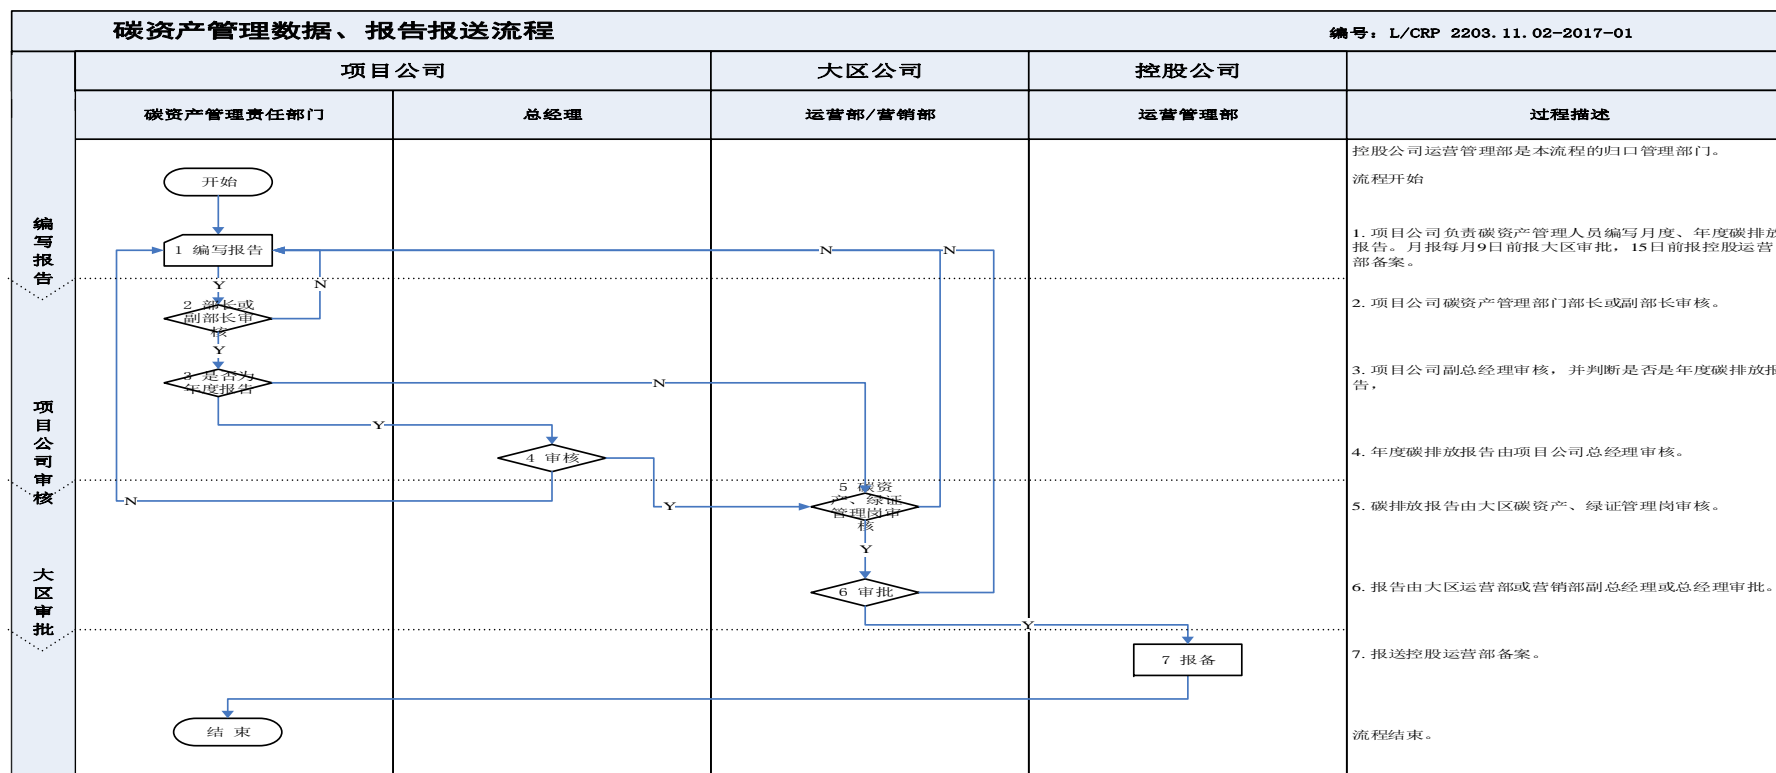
碳资产管理数据、报告报送流程

编号：L/CRP 2203.11.02-2017-01

| | 项目公司 | | 大区公司 | 控股公司 | |
|---|---|---|---|---|---|
| | 碳资产管理责任部门 | 总经理 | 运营部/营销部 | 运营管理部 | 过程描述 |

编写报告

项目公司审核

大区审批

开始

1 编写报告

Y

N

2 部长或副部长审核

Y

3 是否为年度报告

N

Y

4 审核

N

Y

N

N

5 碳资产、绿证管理岗审核

Y

6 审批

Y

7 报备

结束

控股公司运营管理部是本流程的归口管理部门。

流程开始

1. 项目公司负责碳资产管理人员编写月度、年度碳排放报告。月报每月9日前报大区审批，15日前报控股运营部备案。

2. 项目公司碳资产管理部门部长或副部长审核。

3. 项目公司副总经理审核，并判断是否是年度碳排放报告，

4. 年度碳排放报告由项目公司总经理审核。

5. 碳排放报告由大区碳资产、绿证管理岗审核。

6. 报告由大区运营部或营销部副总经理或总经理审批。

7. 报送控股运营部备案。

流程结束。